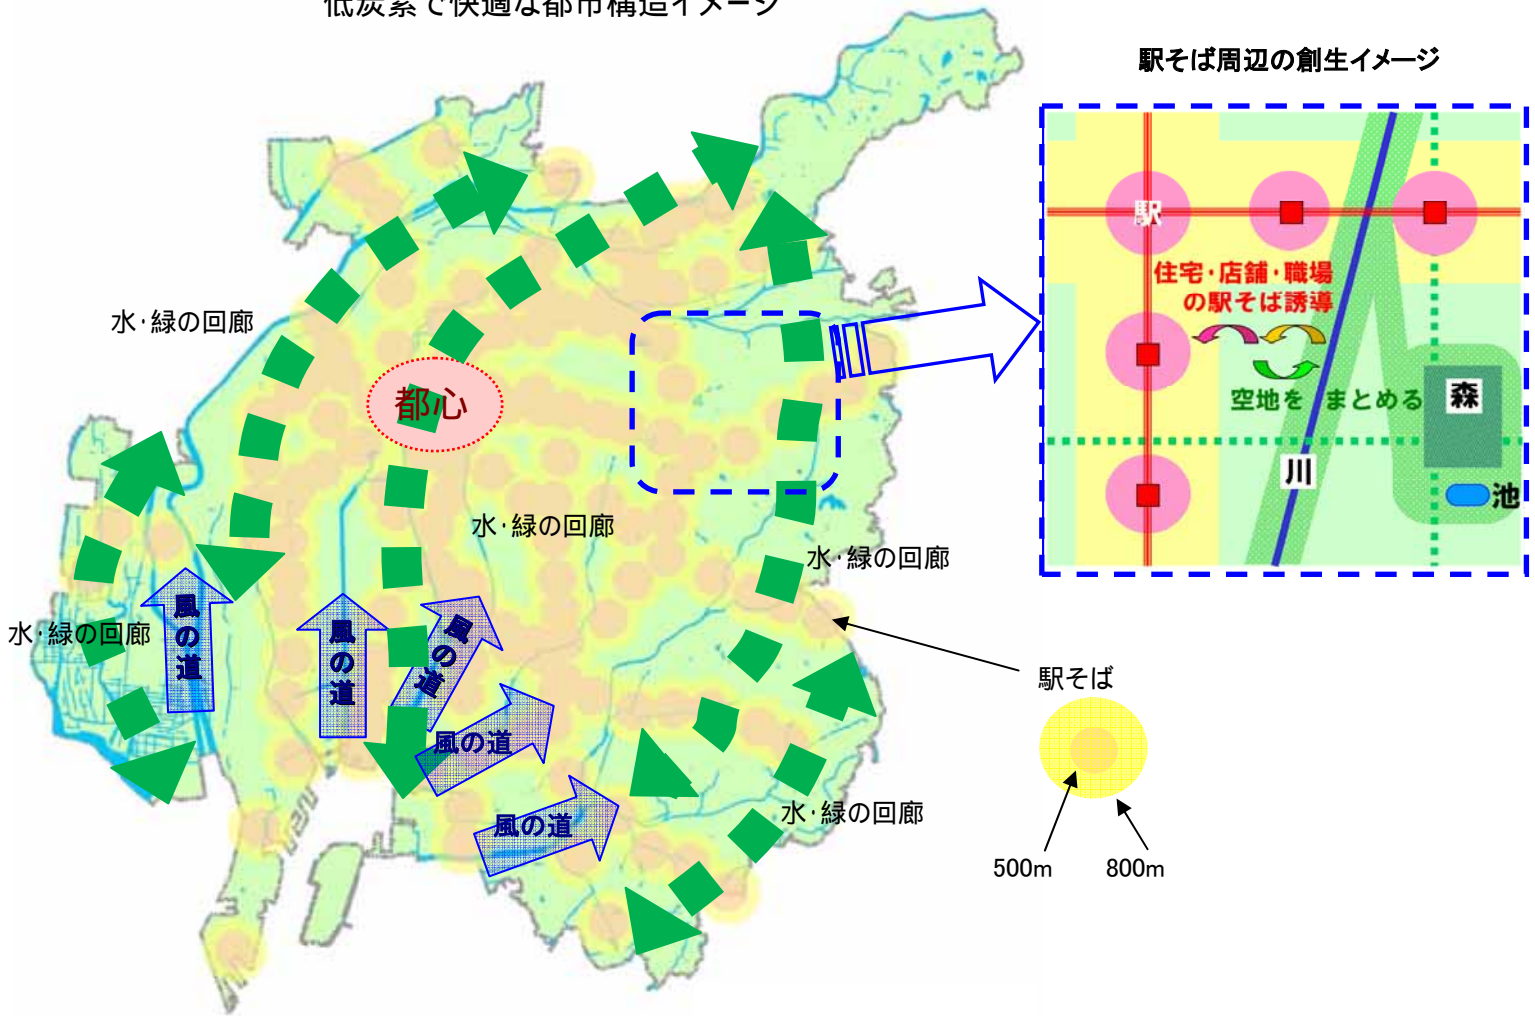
低炭素で快適な都市構造イメージ

駅そば周辺の創生イメージ

駅

住宅･店舗･職場の駅そば誘導

空地を　まとめる

森

川

池

水･緑の回廊

都心

水･緑の回廊

水･緑の回廊

水･緑の回廊

風の道

風の道

風の道

風の道

風の道

水･緑の回廊

駅そば

500m

800m